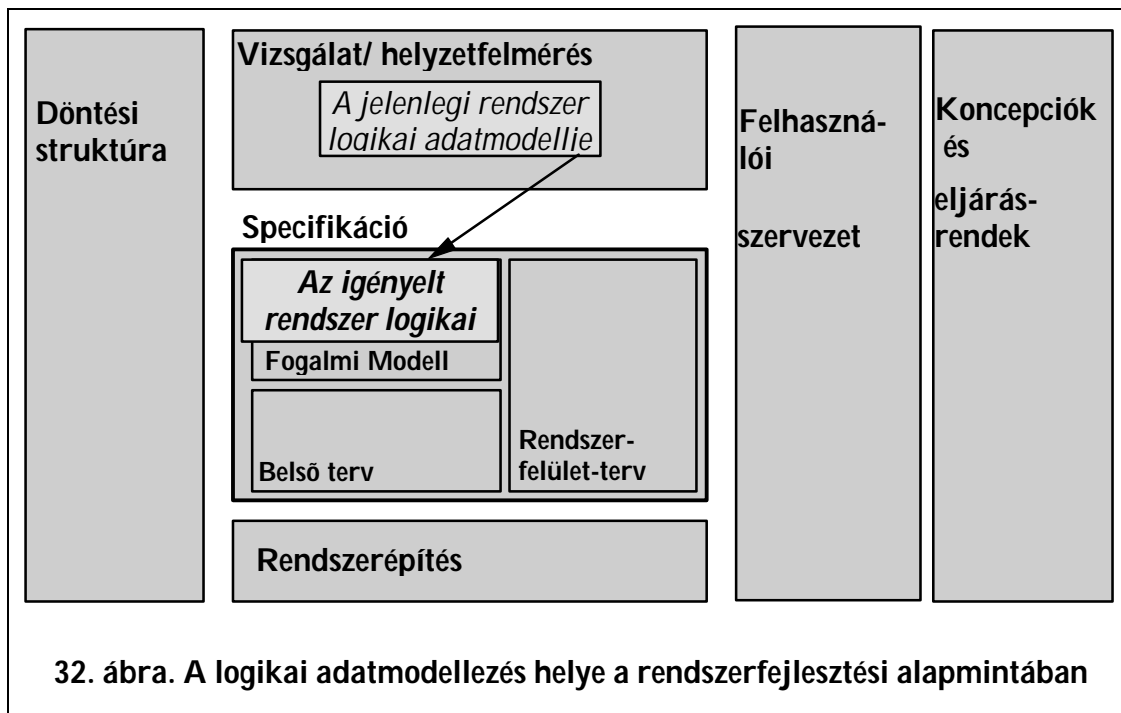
Döntési struktúra

Vizsgálat/ helyzetfelmérés

A jelenlegi rendszer logikai adatmodellje

Specifikáció

Az igényelt rendszer logikai

Fogalmi Modell

Belső terv

Rendszerfelület-terv

Rendszerépítés

Felhasználói

szervezet

Koncepciók és

eljárásrendek

32. ábra. A logikai adatmodellezés helye a rendszerfejlesztési alapmintában